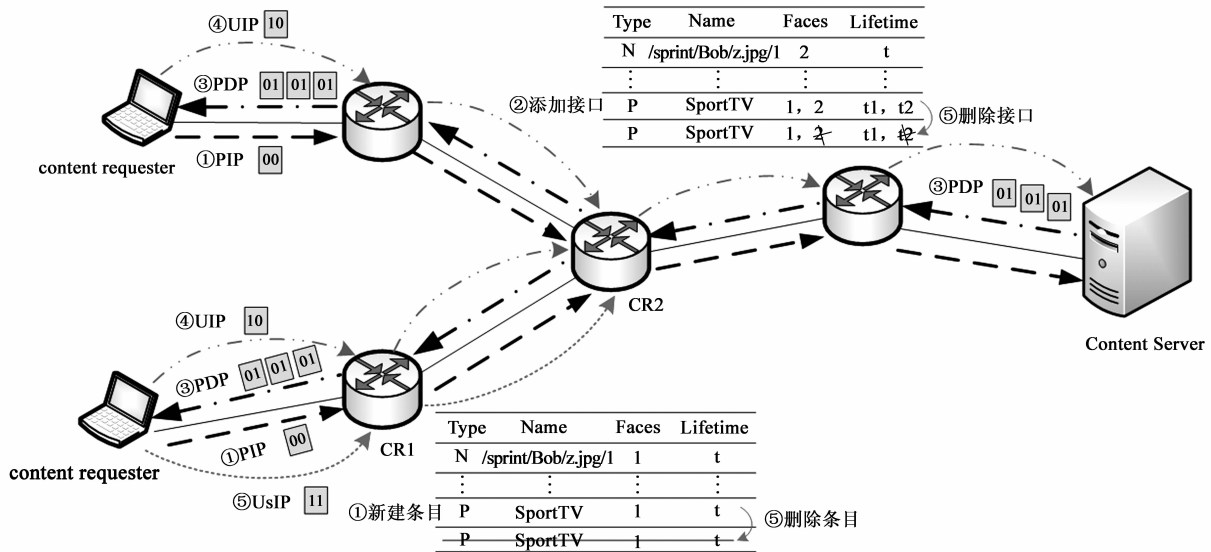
④UIP 10

③PDP 01 01 01

①PIP 00

content requester

| Type | Name | Faces | Lifetime |
|---|---|---|---|
| N | /sprint/Bob/z.jpg/1 | 2 | t |
| ⋮ | ⋮ | ⋮ | ⋮ |
| P | SportTV | 1，2 | t1，t2 |
| P | SportTV | 1，2 | t1，t2 |

②添加接口

⑤删除接口

③PDP 01 01 01

CR2

Content Server

④UIP 10

③PDP 01 01 01

①PIP 00

CR1

content requester

⑤UsIP 11

| Type | Name | Faces | Lifetime |
|---|---|---|---|
| N | /sprint/Bob/z.jpg/1 | 1 | t |
| ⋮ | ⋮ | ⋮ | ⋮ |
| P | SportTV | 1 | t |
| P | SportTV | 1 | t |

①新建条目

⑤删除条目